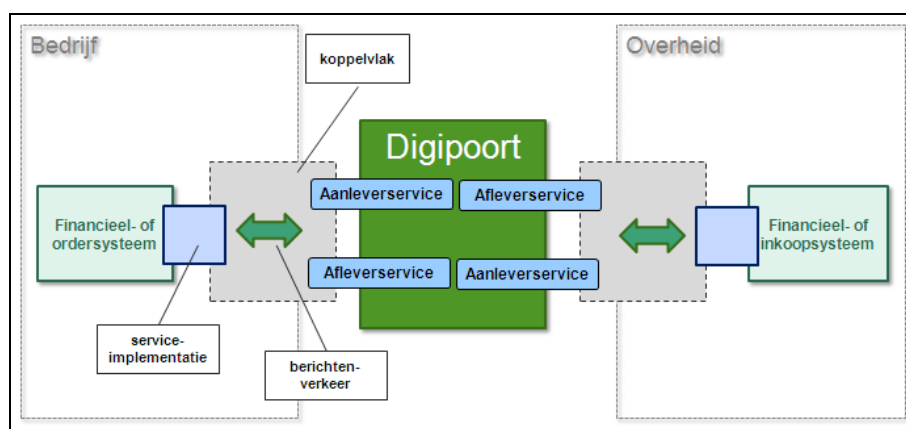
Bedrijf

koppelvlak

Overheid

Digipoort

Financieel- of ordersysteem

Aanleverservice

Afleverservice

Financieel- of inkoopsysteem

Afleverservice

Aanleverservice

service-implementatie

berichten-verkeer